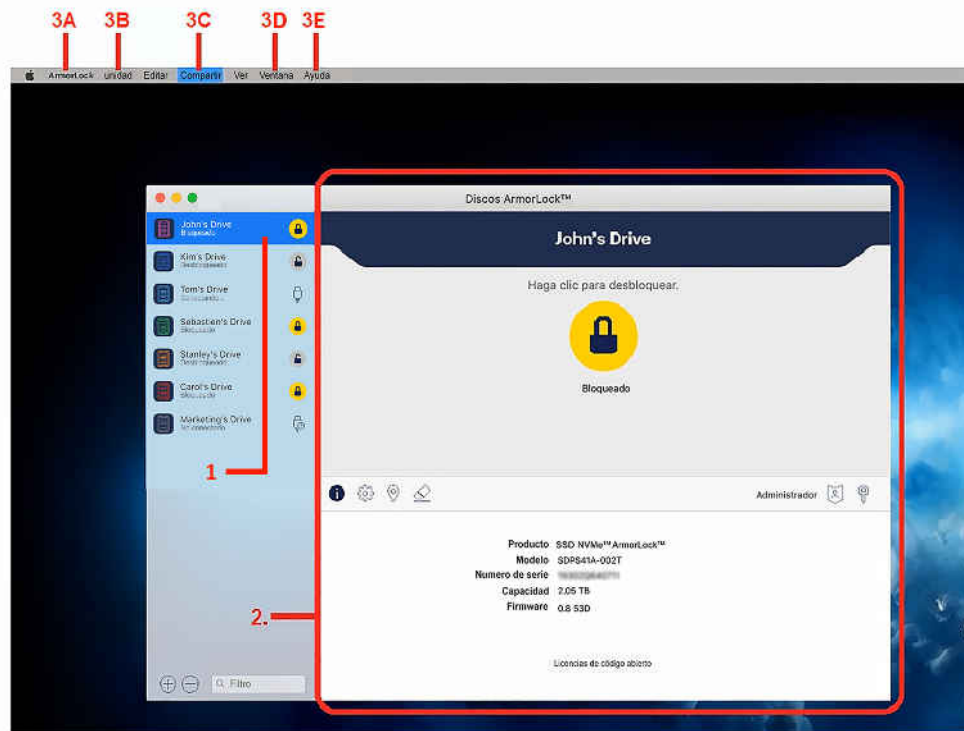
3A 3B 3C 3D 3E

ArmorLock unidad Editar Compartir Ver Ventana Ayuda

Discos ArmorLock™

John's Drive
Bloqueado

Kim's Drive
Desbloqueado

Tom's Drive
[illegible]

Sebastien's Drive
Bloqueado

Stanley's Drive
Desbloqueado

Carol's Drive
Bloqueado

Marketing's Drive
No conectado

John's Drive

Haga clic para desbloquear.

Bloqueado

1

Administrador

Producto SSD NVMe™ ArmorLock™
Modelo SDPS41A-002T
Numero de serie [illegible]
Capacidad 2.05 TB
Firmware 0.8 53D

2.

Licencias de código abierto

Filtro